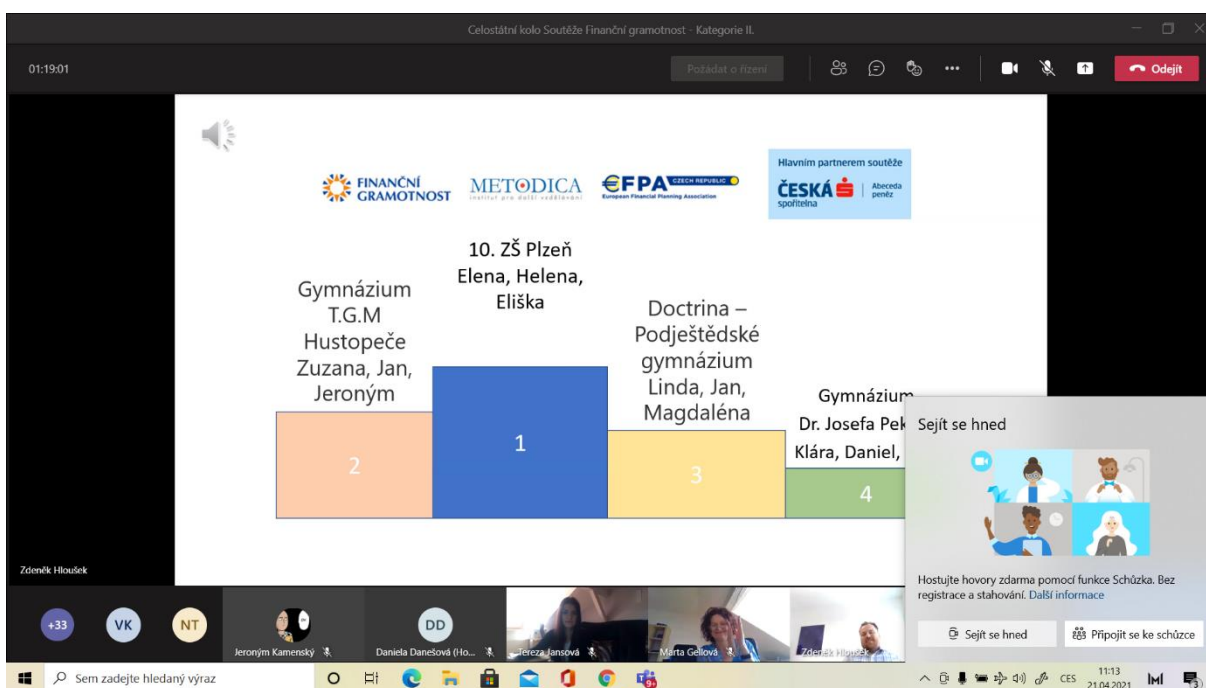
Celostátní kolo Soutěže Finanční gramotnost - Kategorie II.

01:19:01

Požádat o řízení

Odejít

FINANČNÍ GRAMOTNOST

METODICA institut pro další vzdělávání

€FPA CZECH REPUBLIC European Financial Planning Association

Hlavním partnerem soutěže

ČESKÁ spořitelna | Abeceda peněz

10. ZŠ Plzeň Elena, Helena, Eliška

Gymnázium T.G.M Hustopeče Zuzana, Jan, Jeroným

Doctrina – Podještědské gymnázium Linda, Jan, Magdaléna

Gymnázium Dr. Josefa Pek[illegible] Klára, Daniel, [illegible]

2

1

3

4

Sejít se hned

Hostujte hovory zdarma pomocí funkce Schůzka. Bez registrace a stahování. Další informace

Sejít se hned

Připojit se ke schůzce

Zdeněk Hloušek

+33

VK

NT

Jeroným Kamenský

DD

Daniela Danešová (Ho...

Tereza Jansová

Marta Gellová

Zdeněk Hloušek

Sem zadejte hledaný výraz

CES

11:13

21.04.2021